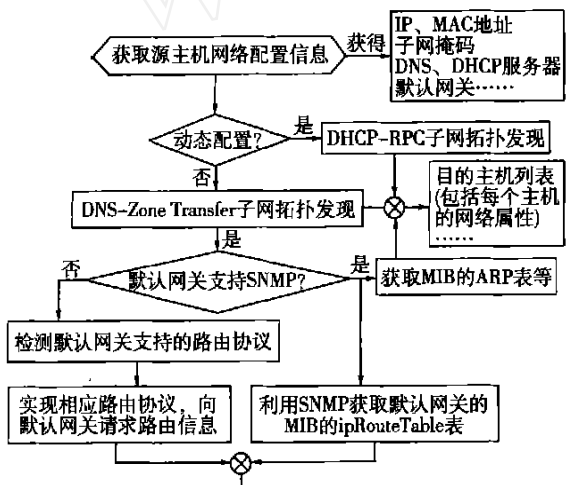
获取源主机网络配置信息

获得

IP、MAC地址
子网掩码
DNS、DHCP服务器
默认网关……

动态配置?

是

DHCP-RPC子网拓扑发现

否

目的主机列表
(包括每个主机的网络属性)
……

DNS-Zone Transfer子网拓扑发现

是

否

默认网关支持SNMP?

是

获取MIB的ARP表等

检测默认网关支持的路由协议

实现相应路由协议，向默认网关请求路由信息

利用SNMP获取默认网关的MIB的ipRouteTable表